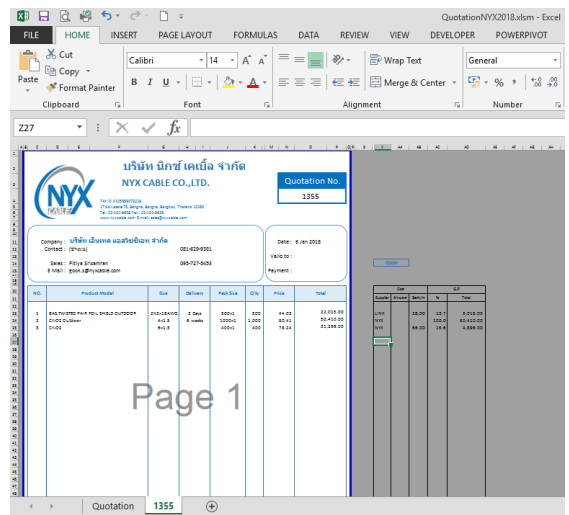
QuotationNYX2018.xlsm - Excel

FILE HOME INSERT PAGE LAYOUT FORMULAS DATA REVIEW VIEW DEVELOPER POWERPIVOT

Cut
Copy
Paste
Format Painter
Clipboard

Calibri 14
B I U
Font

Wrap Text
Merge & Center
Alignment

General
% ,
Number

Z27

บริษัท นิกซ์ เคเบิ้ล จำกัด
NYX CABLE CO.,LTD.

Quotation No.
1355

NYX
CABLE

Tax ID. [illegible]
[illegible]
Tel: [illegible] Fax: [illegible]
www.nyxcable.com E-mail: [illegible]@nyxcable.com

Company : บริษัท เอ็มเทค แอสซิสเอ็น จำกัด
Contact : (ส่วนงาน) 081-629-5381

Sales : Pitiya Srikamran 095-727-5453
E Mail : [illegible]@nyxcable.com

Date : 6 Jan 2018
Valid to :
Payment :

| NO. | Product Model | Size | Delivery | Pack Size | Q'ty | Price | Total |
|---|---|---|---|---|---|---|---|
| 1 | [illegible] | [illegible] | 3 Days | 300m | 300 | 44.03 | 13,215.00 |
| 2 | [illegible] | 4x0.5 | 6 weeks | 1000m | 1,000 | 50.41 | 50,410.00 |
| 3 | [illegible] | 6x1.5 | | 400m | 400 | 78.24 | 31,296.00 |

Page 1

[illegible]

| Cost | | | GP | | |
|---|---|---|---|---|---|
| Supplier | Amount | Item/m | % | Total | |
| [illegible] | 35.00 | | 13.7 | 3,015.00 | |
| NYX | | | 100.0 | 50,410.00 | |
| NYX | 65.00 | | 16.6 | 4,896.00 | |

Quotation 1355